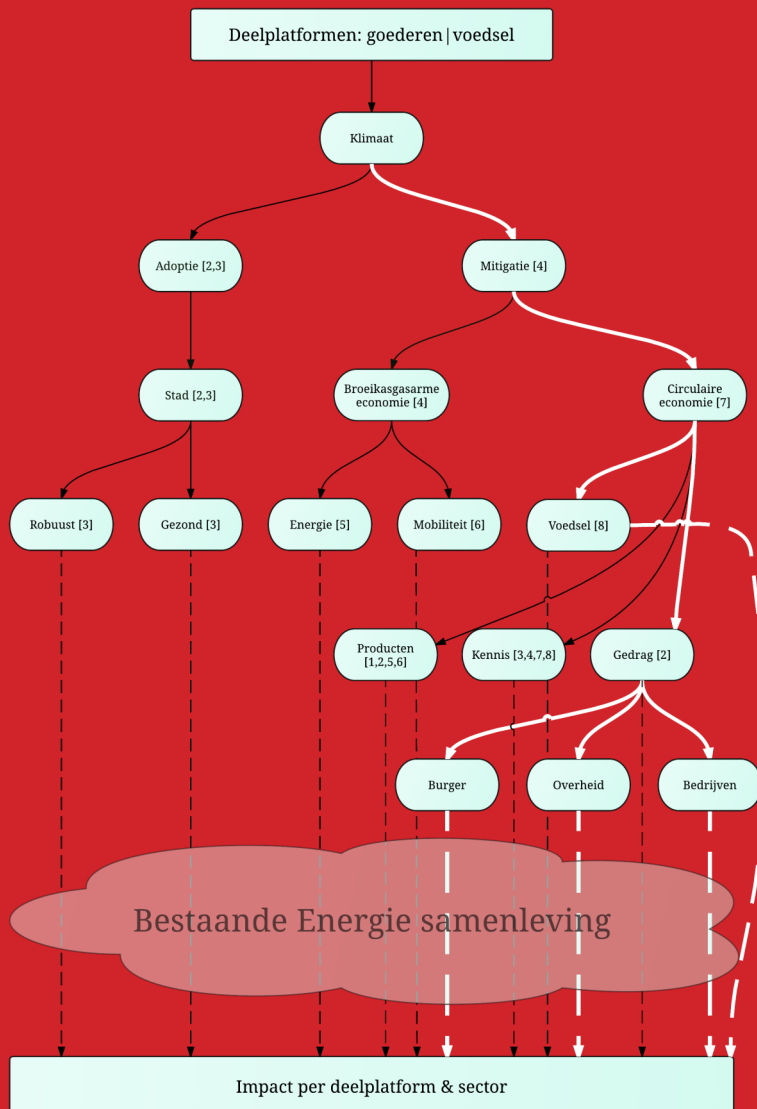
Deelplatformen: goederen | voedsel

Klimaat

Adoptie [2,3]

Mitigatie [4]

Stad [2,3]

Broeikasgasarme economie [4]

Circulaire economie [7]

Robuust [3]

Gezond [3]

Energie [5]

Mobiliteit [6]

Voedsel [8]

Producten [1,2,5,6]

Kennis [3,4,7,8]

Gedrag [2]

Burger

Overheid

Bedrijven

Bestaande Energie samenleving

Impact per deelplatform & sector